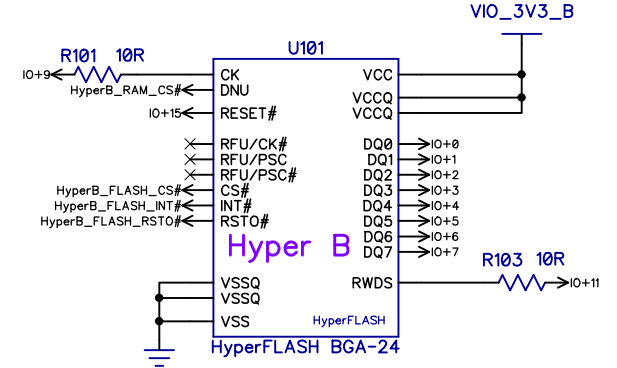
VIO_3V3_B

U101

R101 10R

IO+9

CK

HyperB_RAM_CS#

DNU

IO+15

RESET#

VCC

VCCQ

VCCQ

RFU/CK#

RFU/PSC

RFU/PSC#

HyperB_FLASH_CS#

CS#

HyperB_FLASH_INT#

INT#

HyperB_FLASH_RSTO#

RSTO#

DQ0 IO+0

DQ1 IO+1

DQ2 IO+2

DQ3 IO+3

DQ4 IO+4

DQ5 IO+5

DQ6 IO+6

DQ7 IO+7

Hyper B

R103 10R

RWDS

IO+11

VSSQ

VSSQ

VSS

HyperFLASH

HyperFLASH BGA-24